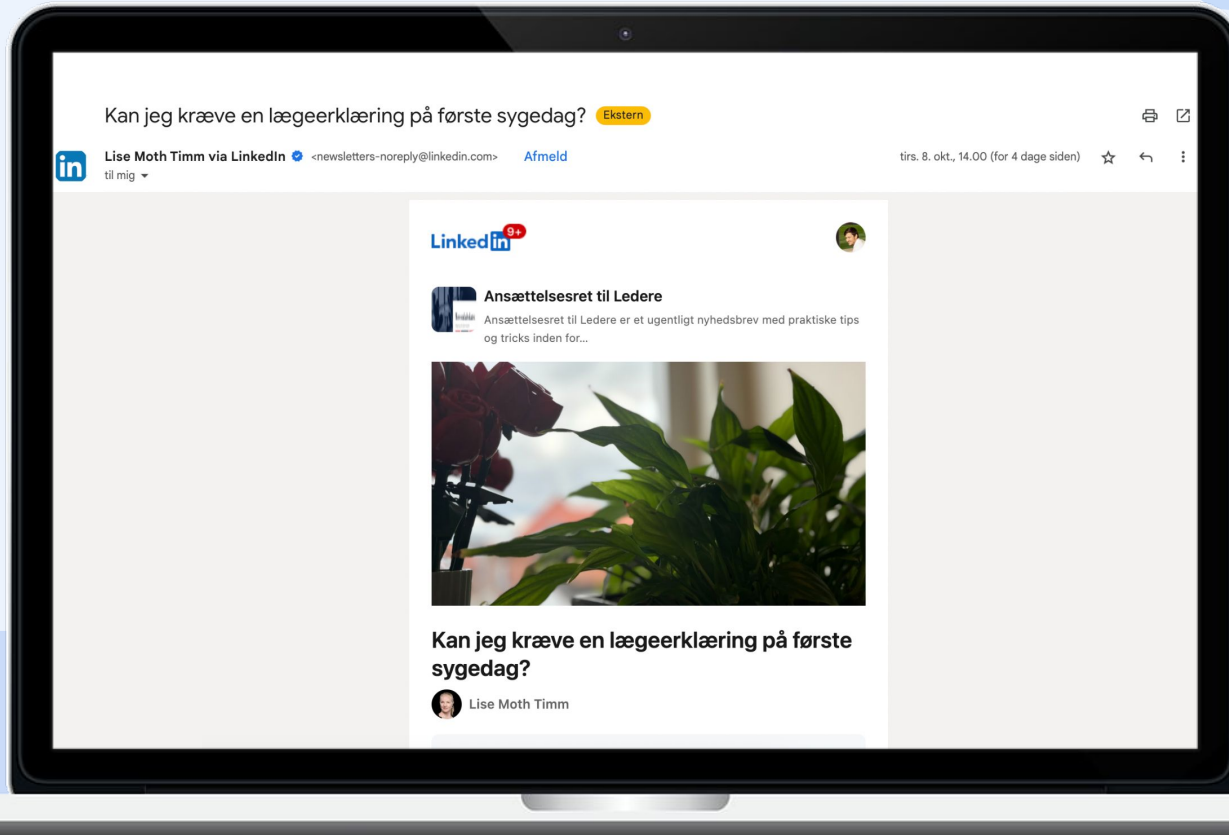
Kan jeg kræve en lægeerklæring på første sygedag? Ekstern

in Lise Moth Timm via LinkedIn <newsletters-noreply@linkedin.com> Afmeld

til mig

tirs. 8. okt., 14.00 (for 4 dage siden)

LinkedIn 9+

Ansættelsesret til Ledere

Ansættelsesret til Ledere er et ugentligt nyhedsbrev med praktiske tips og tricks inden for...

Kan jeg kræve en lægeerklæring på første sygedag?

Lise Moth Timm